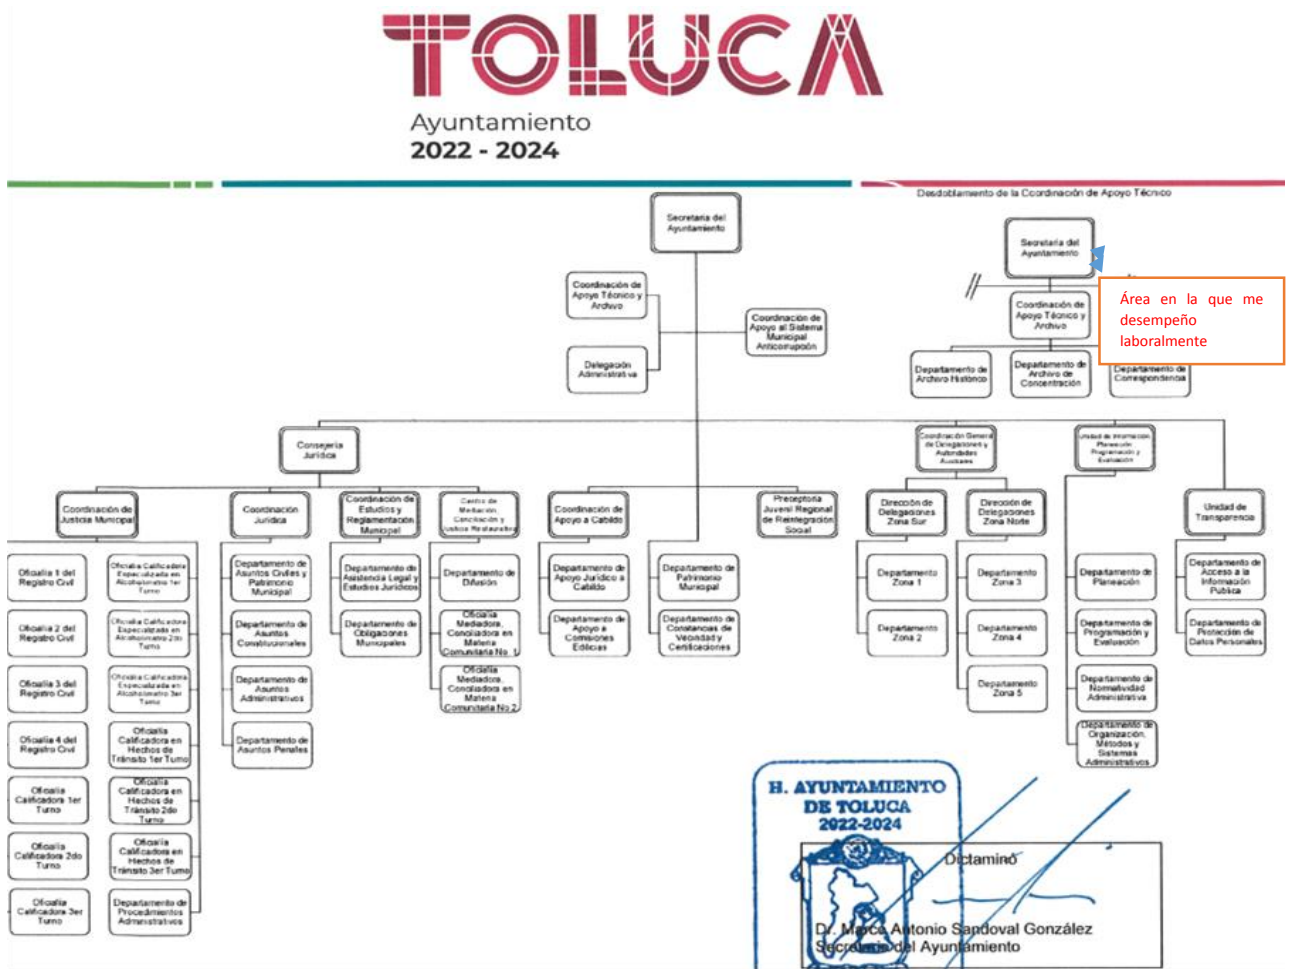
TOLUCA
Ayuntamiento
2022 - 2024

Desdoblamiento de la Coordinación de Apoyo Técnico

Secretaría del Ayuntamiento

Coordinación de Apoyo Técnico y Archivo

Departamento de Archivo Histórico

Departamento de Archivo de Concentración

Departamento de Correspondencia

Área en la que me desempeño laboralmente

Secretaría del Ayuntamiento

Coordinación de Apoyo Técnico y Archivo

Delegación Administrativa

Coordinación de Apoyo al Sistema Municipal Anticorrupción

Consejería Jurídica

Coordinación General de Delegaciones y Autoridades Auxiliares

Unidad de Información, Planeación, Programación y Evaluación

Coordinación de Justicia Municipal

Coordinación Jurídica

Coordinación de Estudios y Reglamentación Municipal

Centro de Mediación, Conciliación y Justicia Restaurativa

Coordinación de Apoyo a Cabildo

Preceptoría Juvenil Regional de Reintegración Social

Dirección de Delegaciones Zona Sur

Dirección de Delegaciones Zona Norte

Unidad de Transparencia

Oficialía 1 del Registro Civil

Oficialía 2 del Registro Civil

Oficialía 3 del Registro Civil

Oficialía 4 del Registro Civil

Oficialía Calificadora 1er Turno

Oficialía Calificadora 2do Turno

Oficialía Calificadora 3er Turno

Oficialía Calificadora Especializada en Alcoholímetro 1er Turno

Oficialía Calificadora Especializada en Alcoholímetro 2do Turno

Oficialía Calificadora Especializada en Alcoholímetro 3er Turno

Oficialía Calificadora en Hechos de Tránsito 1er Turno

Oficialía Calificadora en Hechos de Tránsito 2do Turno

Oficialía Calificadora en Hechos de Tránsito 3er Turno

Departamento de Procedimientos Administrativos

Departamento de Asuntos Civiles y Patrimonio Municipal

Departamento de Asuntos Constitucionales

Departamento de Asuntos Administrativos

Departamento de Asuntos Penales

Departamento de Asistencia Legal y Estudios Jurídicos

Departamento de Obligaciones Municipales

Departamento de Difusión

Oficialía Mediadora, Conciliadora en Materia Comunitaria No. 1

Oficialía Mediadora, Conciliadora en Materia Comunitaria No. 2

Departamento de Apoyo Jurídico a Cabildo

Departamento de Apoyo a Comisiones Edilicias

Departamento de Patrimonio Municipal

Departamento de Constancias de Vecindad y Certificaciones

Departamento Zona 1

Departamento Zona 2

Departamento Zona 3

Departamento Zona 4

Departamento Zona 5

Departamento de Planeación

Departamento de Programación y Evaluación

Departamento de Normatividad Administrativa

Departamento de Organización, Métodos y Sistemas Administrativos

Departamento de Acceso a la Información Pública

Departamento de Protección de Datos Personales

H. AYUNTAMIENTO DE TOLUCA 2022-2024

Dictaminó

D. Marco Antonio Sandoval González
Secretario del Ayuntamiento